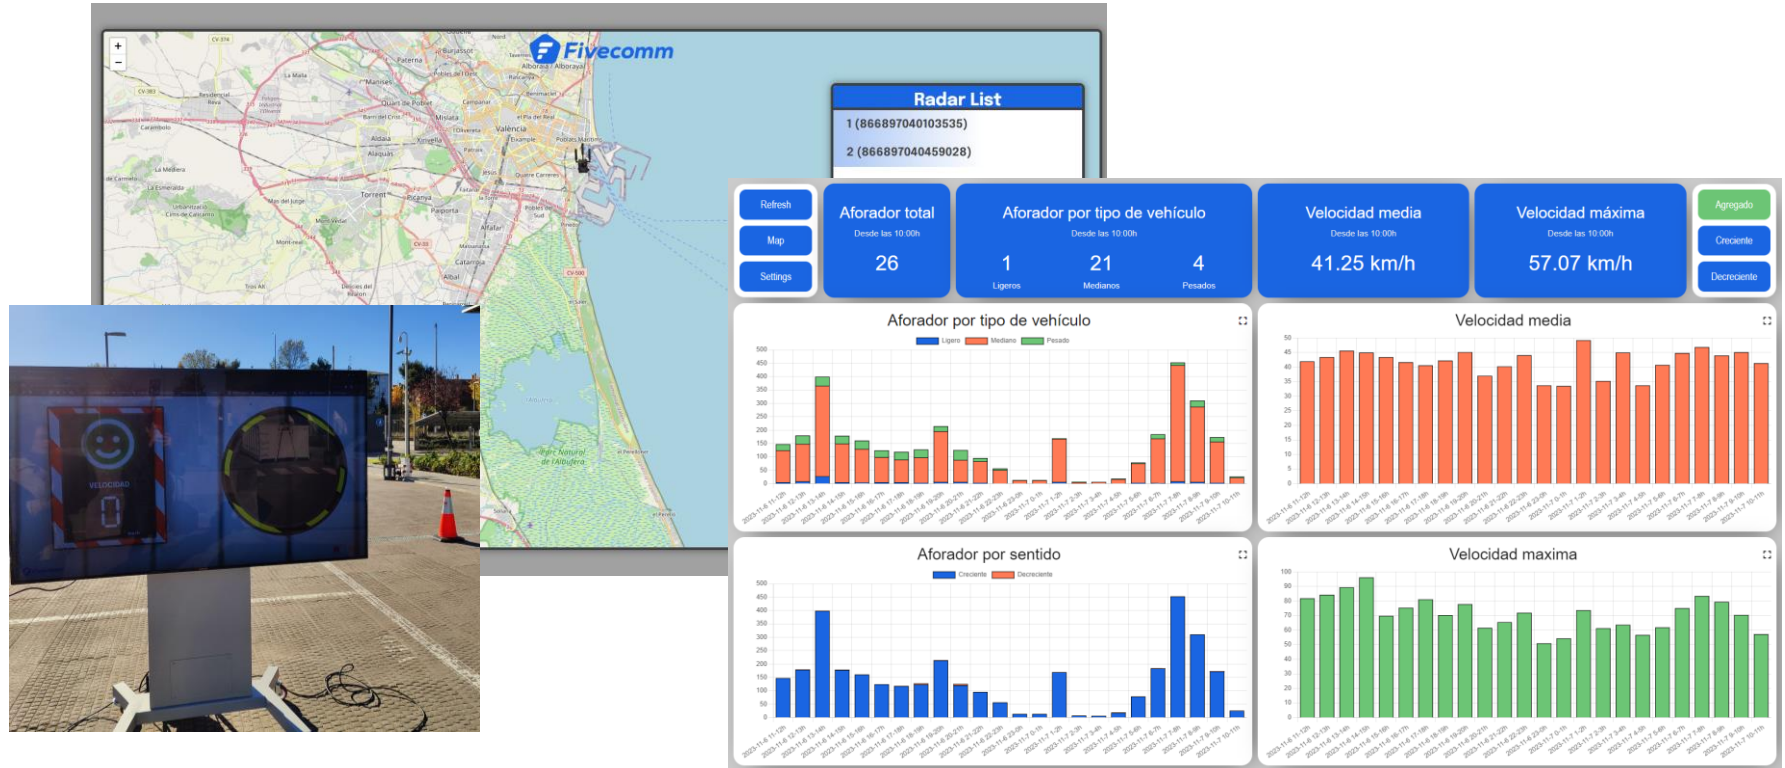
Fivecomm

Radar List

1 (866897040103535)

2 (866897040459028)

Refresh

Map

Settings

Aforador total
Desde las 10:00h
26

Aforador por tipo de vehículo
Desde las 10:00h
1 Ligeros
21 Medianos
4 Pesados

Velocidad media
Desde las 10:00h
41.25 km/h

Velocidad máxima
Desde las 10:00h
57.07 km/h

Agregado

Creciente

Decreciente

Aforador por tipo de vehículo
Ligero Mediano Pesado

Velocidad media

Aforador por sentido
Creciente Decreciente

Velocidad maxima

VELOCIDAD
0

València
Paterna
Manises
Torrent
Alaquàs
Aldaia
Picanya
Paiporta
Catarroja
Albal
Silla
Parc Natural de l'Albufera